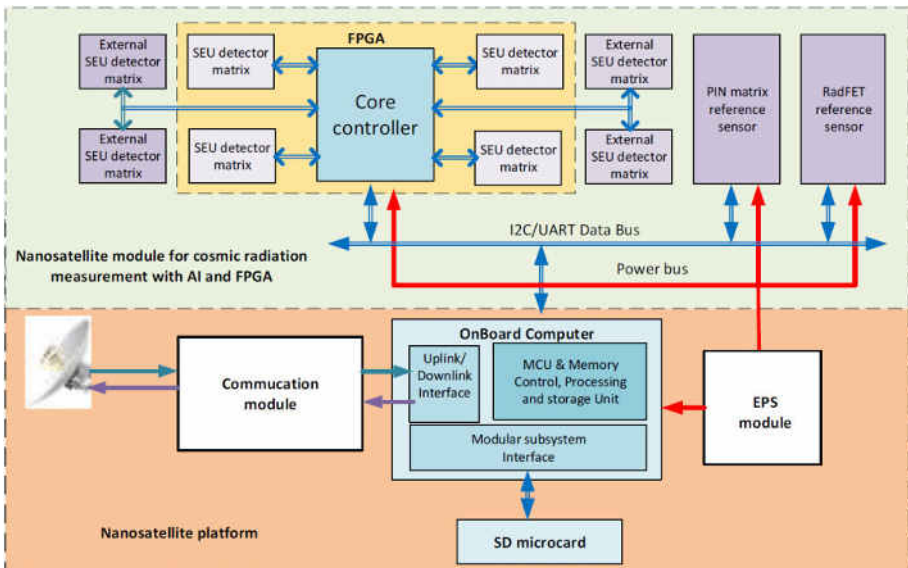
External SEU detector matrix

External SEU detector matrix

FPGA

SEU detector matrix

SEU detector matrix

Core controller

SEU detector matrix

SEU detector matrix

External SEU detector matrix

External SEU detector matrix

PIN matrix reference sensor

RadFET reference sensor

I2C/UART Data Bus

Nanosatellite module for cosmic radiation measurement with AI and FPGA

Power bus

OnBoard Computer

Commucation module

Uplink/ Downlink Interface

MCU & Memory Control, Processing and storage Unit

EPS module

Modular subsystem Interface

Nanosatellite platform

SD microcard